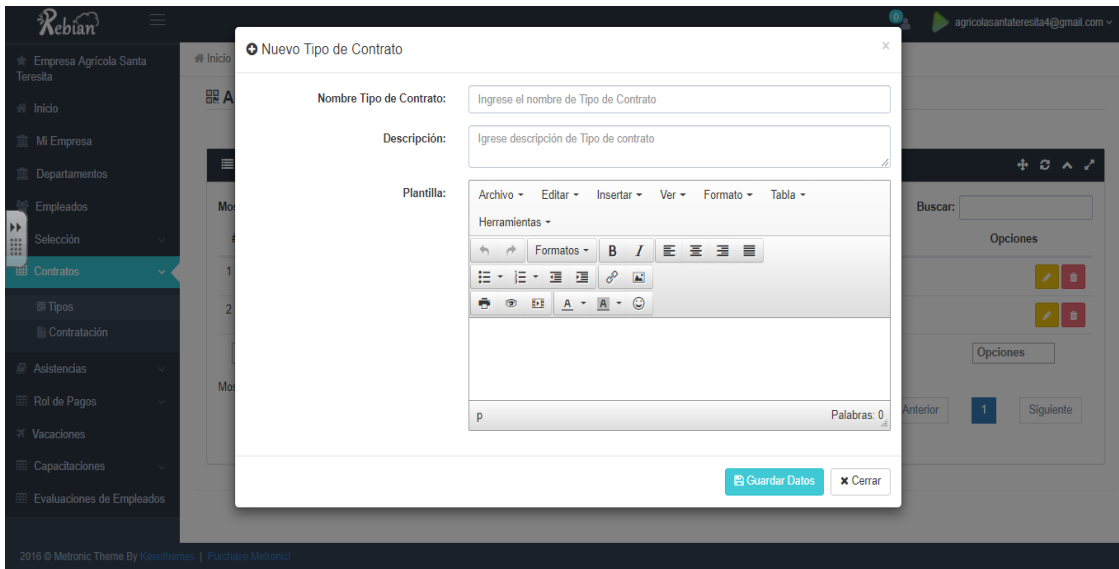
Rebian

0

agricolasantateresita4@gmail.com

Empresa Agrícola Santa Teresita

Inicio

Mi Empresa

Departamentos

Empleados

Selección

Contratos

Tipos

Contratación

Asistencias

Rol de Pagos

Vacaciones

Capacitaciones

Evaluaciones de Empleados

Inicio

A

Mo

Buscar:

Opciones

1

2

Opciones

Mo

Anterior

1

Siguiente

Nuevo Tipo de Contrato

×

Nombre Tipo de Contrato: Ingrese el nombre de Tipo de Contrato

Descripción: Igrese descripción de Tipo de contrato

Plantilla:

Archivo Editar Insertar Ver Formato Tabla

Herramientas

Formatos B I

p

Palabras: 0

Guardar Datos

Cerrar

2016 © Metronic Theme By Keenthemes | Purchase Metronic!